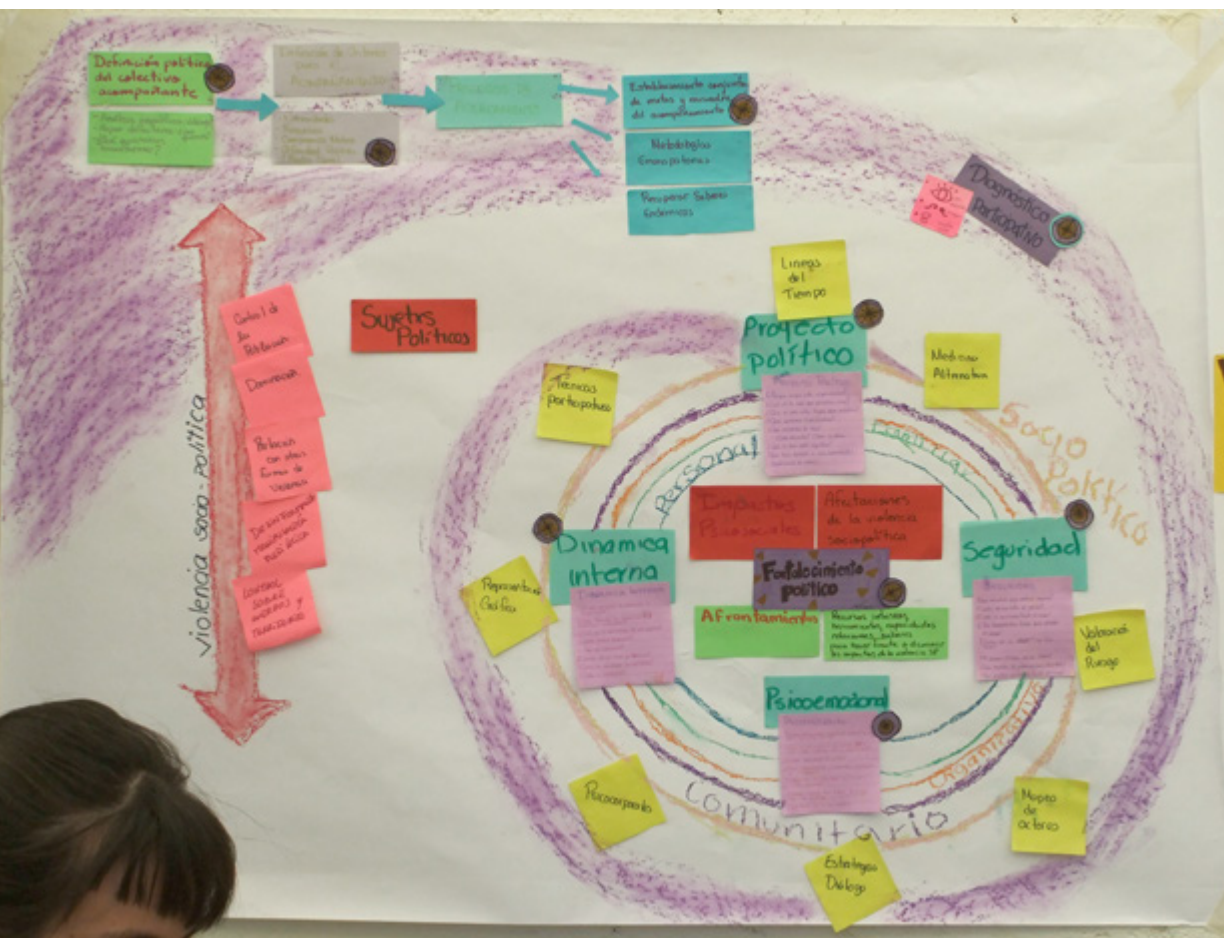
Definición política del colectivo acompañante

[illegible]

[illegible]

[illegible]

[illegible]

Establecimiento conjunto de metas y acuerdos del acompañamiento

Metodología Enmarcativa

Recuperar Saberes Endémicos

Diagnóstico Participativo

Líneas del Tiempo

Sujetos Políticos

Control de las Poblaciones

Dominación

Relación con otras formas de violencia

Desestructuración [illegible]

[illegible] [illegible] y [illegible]

violencia socio-política

Proyecto político

Medicina Alternativa

Técnicas participativas

Socio Político

Político

Personal

Impactos Psicosociales

Afectaciones de la violencia sociopolítica

Dinamica interna

Fortalecimiento político

Seguridad

Representación Gráfica

Afrontamiento

Recursos, acciones, herramientas, capacidades, relaciones, saberes para hacer frente a disminuir los impactos de la violencia SP

Valoración del Riesgo

Psicoemocional

Organizativo

Psicocorporal

Comunitario

Mapeo de actores

Estrategias Diálogo